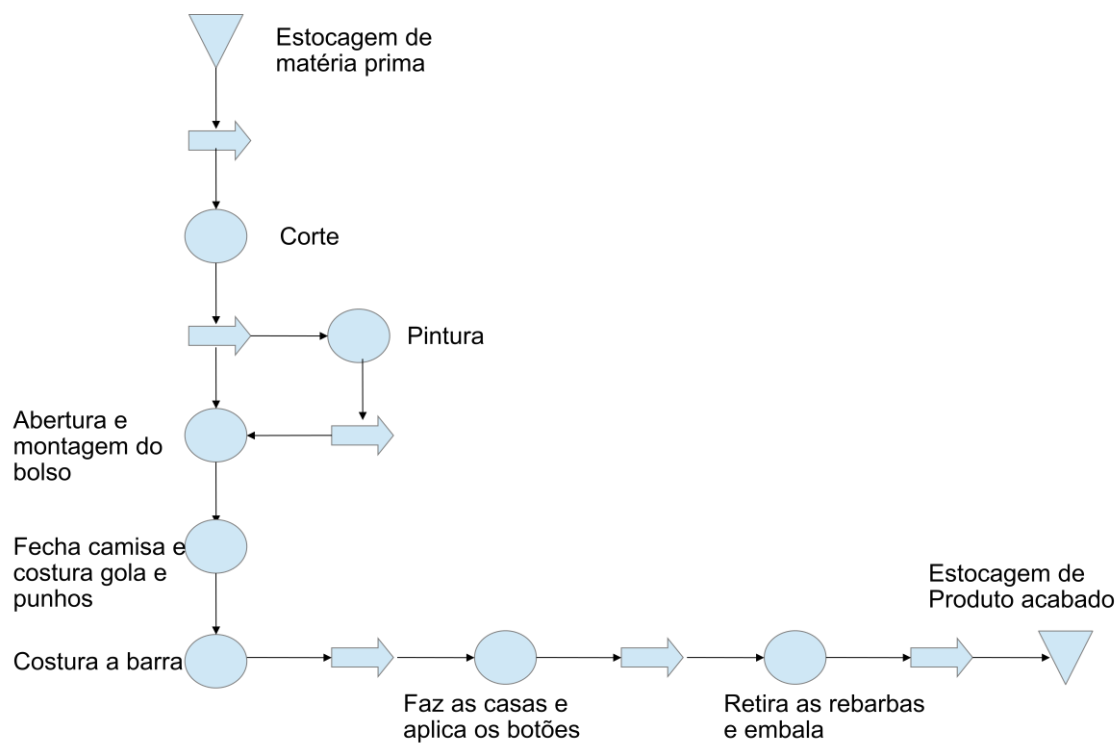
Estocagem de matéria prima

Corte

Pintura

Abertura e montagem do bolso

Fecha camisa e costura gola e punhos

Estocagem de Produto acabado

Costura a barra

Faz as casas e aplica os botões

Retira as rebarbas e embala